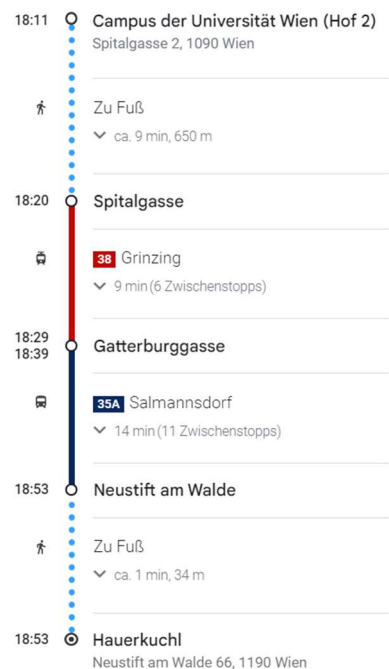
18:11 Campus der Universität Wien (Hof 2)
Spitalgasse 2, 1090 Wien

Zu Fuß
ca. 9 min, 650 m

18:20 Spitalgasse

38 Grinzing
9 min (6 Zwischenstopps)

18:29
18:39 Gatterburggasse

35A Salmannsdorf
14 min (11 Zwischenstopps)

18:53 Neustift am Walde

Zu Fuß
ca. 1 min, 34 m

18:53 Hauerkuchl
Neustift am Walde 66, 1190 Wien